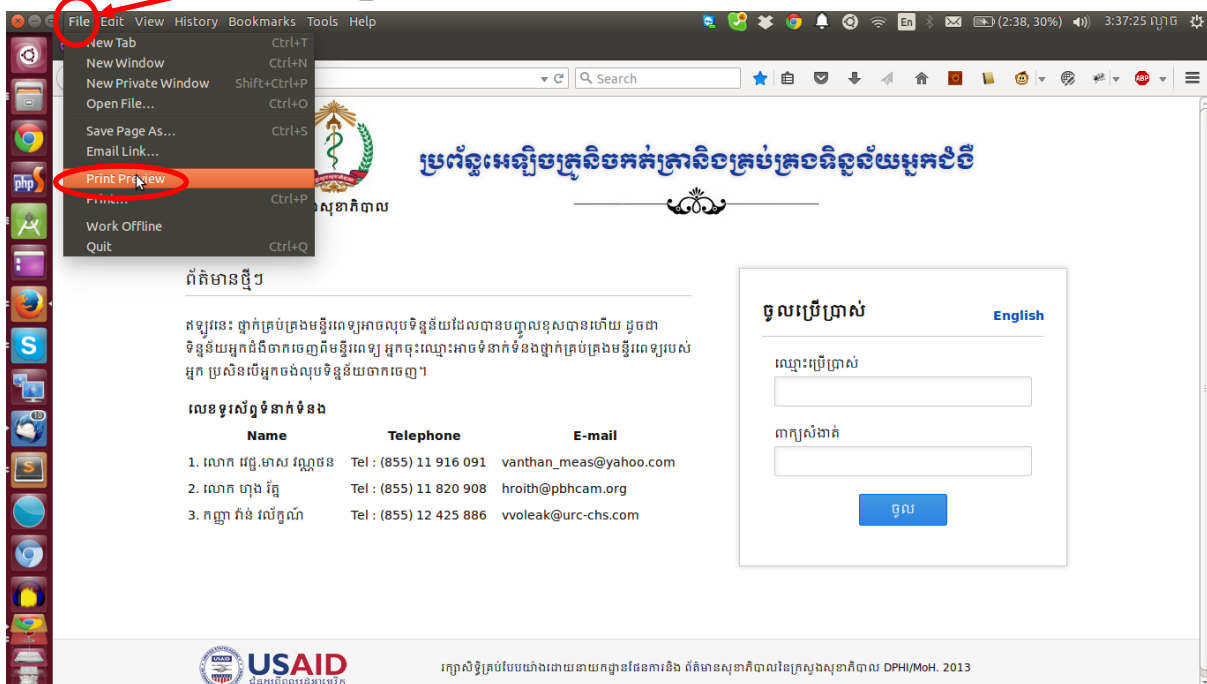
File Edit View History Bookmarks Tools Help

(2:38, 30%) 3:37:25 ល្ងាច

New Tab Ctrl+T
New Window Ctrl+N
New Private Window Shift+Ctrl+P
Open File... Ctrl+O
Save Page As... Ctrl+S
Email Link...
Print Preview
Print... Ctrl+P
Work Offline
Quit Ctrl+Q

Search

ប្រព័ន្ធអេឡិចត្រូនិចកត់ត្រានិងគ្រប់គ្រងទិន្នន័យអ្នកជំងឺ

សុខាភិបាល

ព័ត៌មានថ្មីៗ

ឥឡូវនេះ ផ្នែកគ្រប់គ្រងមន្ទីរពេទ្យអាចលុបទិន្នន័យដែលបានបញ្ចូលខុសបានហើយ ដូចជាទិន្នន័យអ្នកជំងឺចាកចេញពីមន្ទីរពេទ្យ អ្នកចុះឈ្មោះអាចទំនាក់ទំនងផ្នែកគ្រប់គ្រងមន្ទីរពេទ្យរបស់អ្នក ប្រសិនបើអ្នកចង់លុបទិន្នន័យចាកចេញ។

លេខទូរស័ព្ទទំនាក់ទំនង

| Name | Telephone | E-mail |
|---|---|---|
| 1. លោក វេជ្ជ.មាស វណ្ណថន | Tel : (855) 11 916 091 | vanthan_meas@yahoo.com |
| 2. លោក ហុង រ័ត្ន | Tel : (855) 11 820 908 | hroith@pbhcam.org |
| 3. កញ្ញា វ៉ាន់ វល័ក្ខណ៍ | Tel : (855) 12 425 886 | vvoleak@urc-chs.com |

ចូលប្រើប្រាស់
English
ឈ្មោះប្រើប្រាស់
ពាក្យសំងាត់
ចូល

USAID

រក្សាសិទ្ធិគ្រប់បែបយ៉ាងដោយនាយកដ្ឋានផែនការនិង ព័ត៌មានសុខាភិបាលនៃក្រសួងសុខាភិបាល DPHI/MoH. 2013